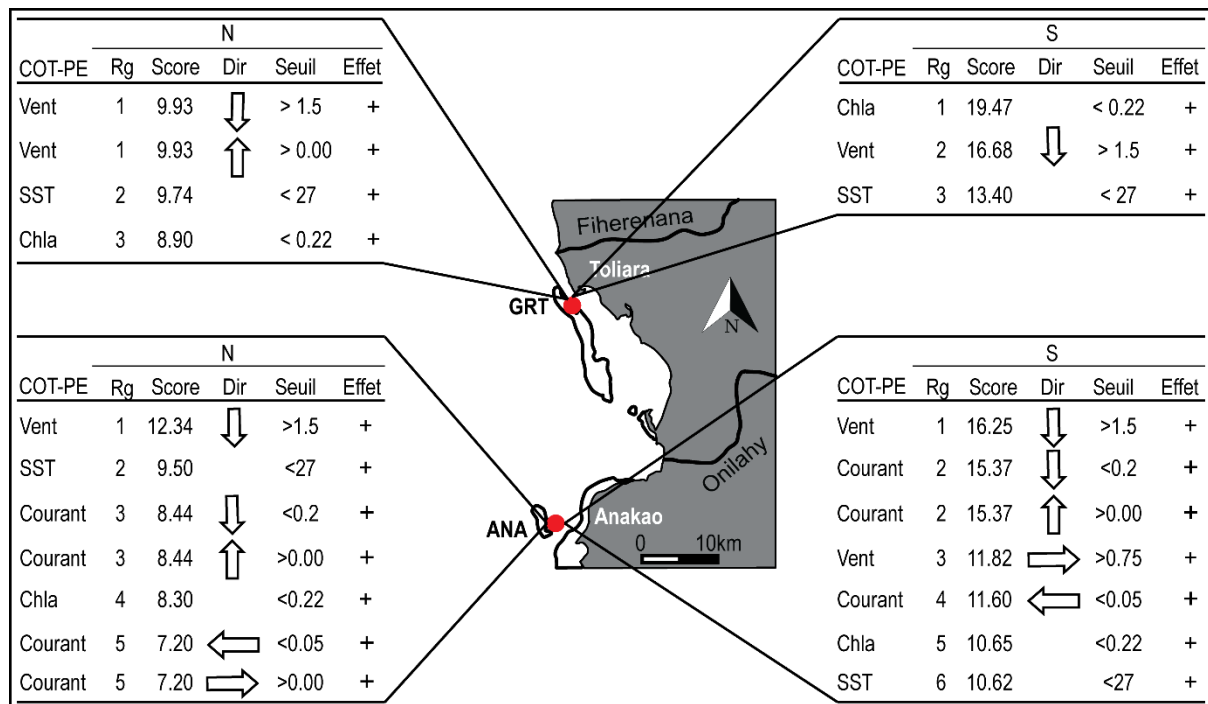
N

| COT-PE | Rg | Score | Dir | Seuil | Effet |
|---|---|---|---|---|---|
| Vent | 1 | 9.93 | ⇩ | > 1.5 | + |
| Vent | 1 | 9.93 | ⇧ | > 0.00 | + |
| SST | 2 | 9.74 | | < 27 | + |
| Chla | 3 | 8.90 | | < 0.22 | + |

S

| COT-PE | Rg | Score | Dir | Seuil | Effet |
|---|---|---|---|---|---|
| Chla | 1 | 19.47 | | < 0.22 | + |
| Vent | 2 | 16.68 | ⇩ | > 1.5 | + |
| SST | 3 | 13.40 | | < 27 | + |

Fiherenana
Toliara
GRT
N
Onilahy
ANA
Anakao
0 10km

N

| COT-PE | Rg | Score | Dir | Seuil | Effet |
|---|---|---|---|---|---|
| Vent | 1 | 12.34 | ⇩ | >1.5 | + |
| SST | 2 | 9.50 | | <27 | + |
| Courant | 3 | 8.44 | ⇩ | <0.2 | + |
| Courant | 3 | 8.44 | ⇧ | >0.00 | + |
| Chla | 4 | 8.30 | | <0.22 | + |
| Courant | 5 | 7.20 | ⇦ | <0.05 | + |
| Courant | 5 | 7.20 | ⇨ | >0.00 | + |

S

| COT-PE | Rg | Score | Dir | Seuil | Effet |
|---|---|---|---|---|---|
| Vent | 1 | 16.25 | ⇩ | >1.5 | + |
| Courant | 2 | 15.37 | ⇩ | <0.2 | + |
| Courant | 2 | 15.37 | ⇧ | >0.00 | + |
| Vent | 3 | 11.82 | ⇨ | >0.75 | + |
| Courant | 4 | 11.60 | ⇦ | <0.05 | + |
| Chla | 5 | 10.65 | | <0.22 | + |
| SST | 6 | 10.62 | | <27 | + |